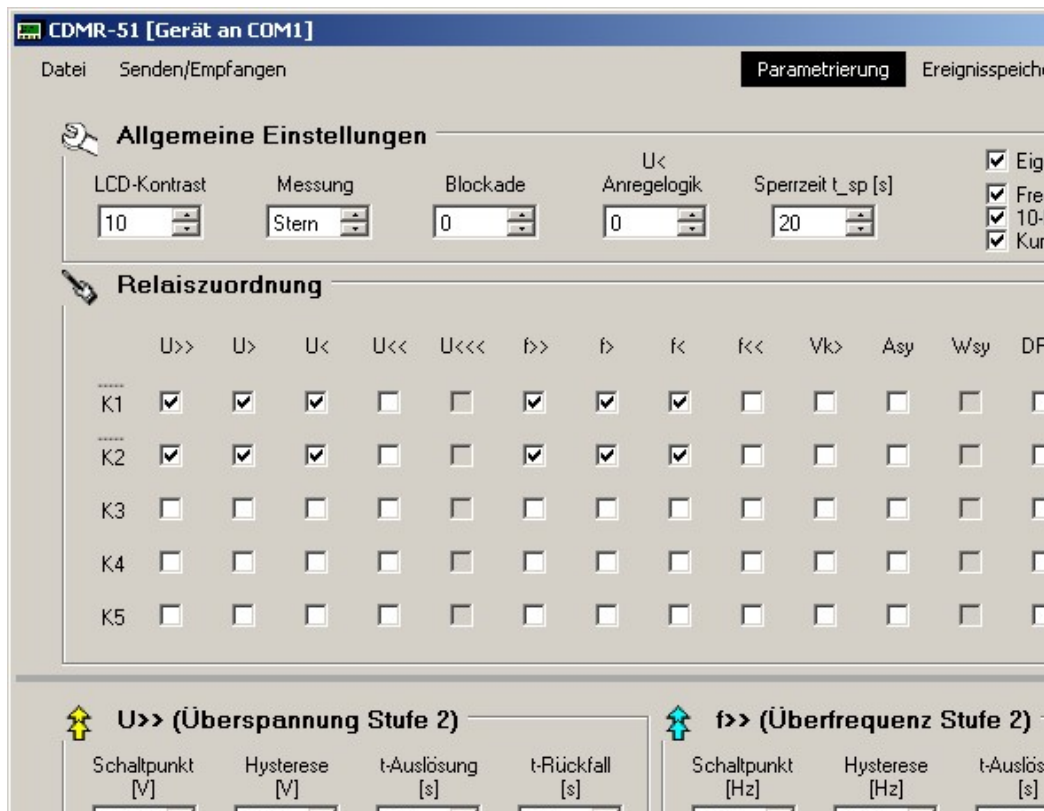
CDMR-51 [Gerät an COM1]

Datei Senden/Empfangen Parametrierung Ereignisspeich

Allgemeine Einstellungen

LCD-Kontrast
10

Messung
Stern

Blockade
0

U<
Anregelogik
0

Sperrzeit t_sp [s]
20

Eig
Fre
10-
Kur

Relaiszuordnung

| | U>> | U> | U< | U<< | U<<< | f>> | f> | f< | f<< | Vk> | Asy | Wsy | DF |
|---|---|---|---|---|---|---|---|---|---|---|---|---|---|
| K1 | ☑ | ☑ | ☑ | ☐ | ☐ | ☑ | ☑ | ☑ | ☐ | ☐ | ☐ | ☐ | ☐ |
| K2 | ☑ | ☑ | ☑ | ☐ | ☐ | ☑ | ☑ | ☑ | ☐ | ☐ | ☐ | ☐ | ☐ |
| K3 | ☐ | ☐ | ☐ | ☐ | ☐ | ☐ | ☐ | ☐ | ☐ | ☐ | ☐ | ☐ | ☐ |
| K4 | ☐ | ☐ | ☐ | ☐ | ☐ | ☐ | ☐ | ☐ | ☐ | ☐ | ☐ | ☐ | ☐ |
| K5 | ☐ | ☐ | ☐ | ☐ | ☐ | ☐ | ☐ | ☐ | ☐ | ☐ | ☐ | ☐ | ☐ |

U>> (Überspannung Stufe 2)

Schaltpunkt [V]
Hysterese [V]
t-Auslösung [s]
t-Rückfall [s]

f>> (Überfrequenz Stufe 2)

Schaltpunkt [Hz]
Hysterese [Hz]
t-Auslös [s]